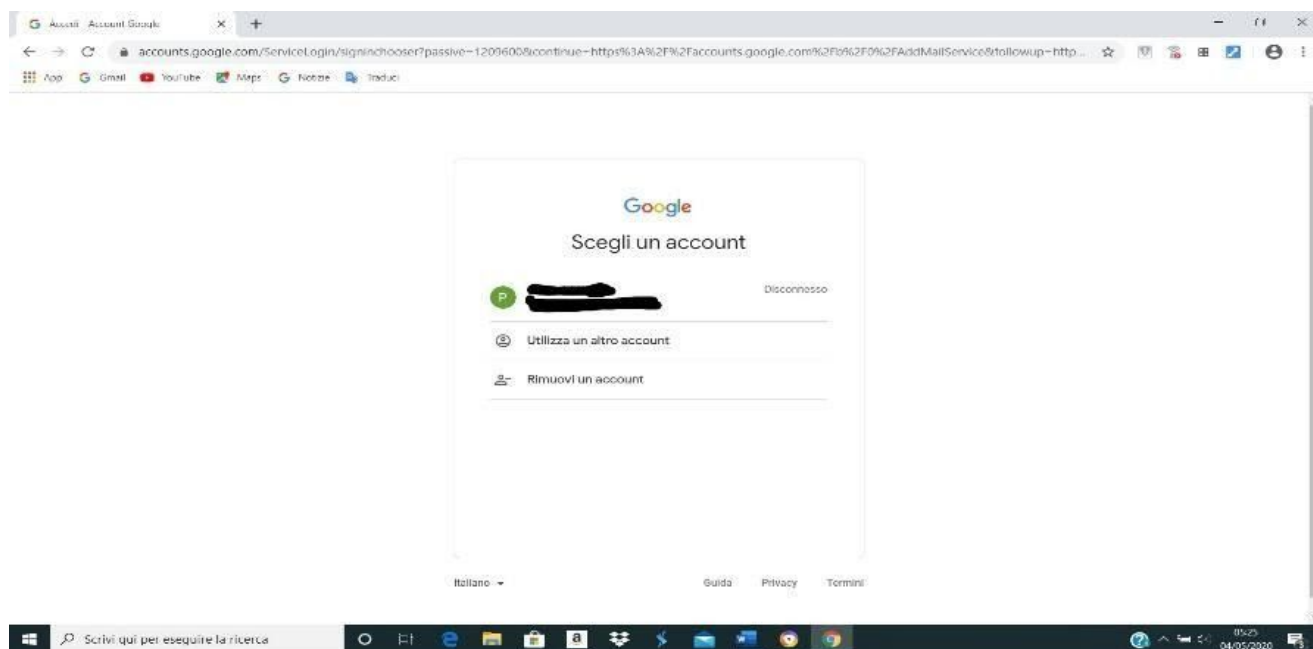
Accedi - Account Google

accounts.google.com/ServiceLogin/signinchooser?passive=1209600&continue=https%3A%2F%2Faccounts.google.com%2Fb%2F0%2FAddMailService&followup=http...

App Gmail YouTube Maps Notizie Traduci

Google

Scegli un account

P

Disconnesso

Utilizza un altro account

Rimuovi un account

Italiano

Guida Privacy Termini

Scrivi qui per eseguire la ricerca

05:25
04/05/2020